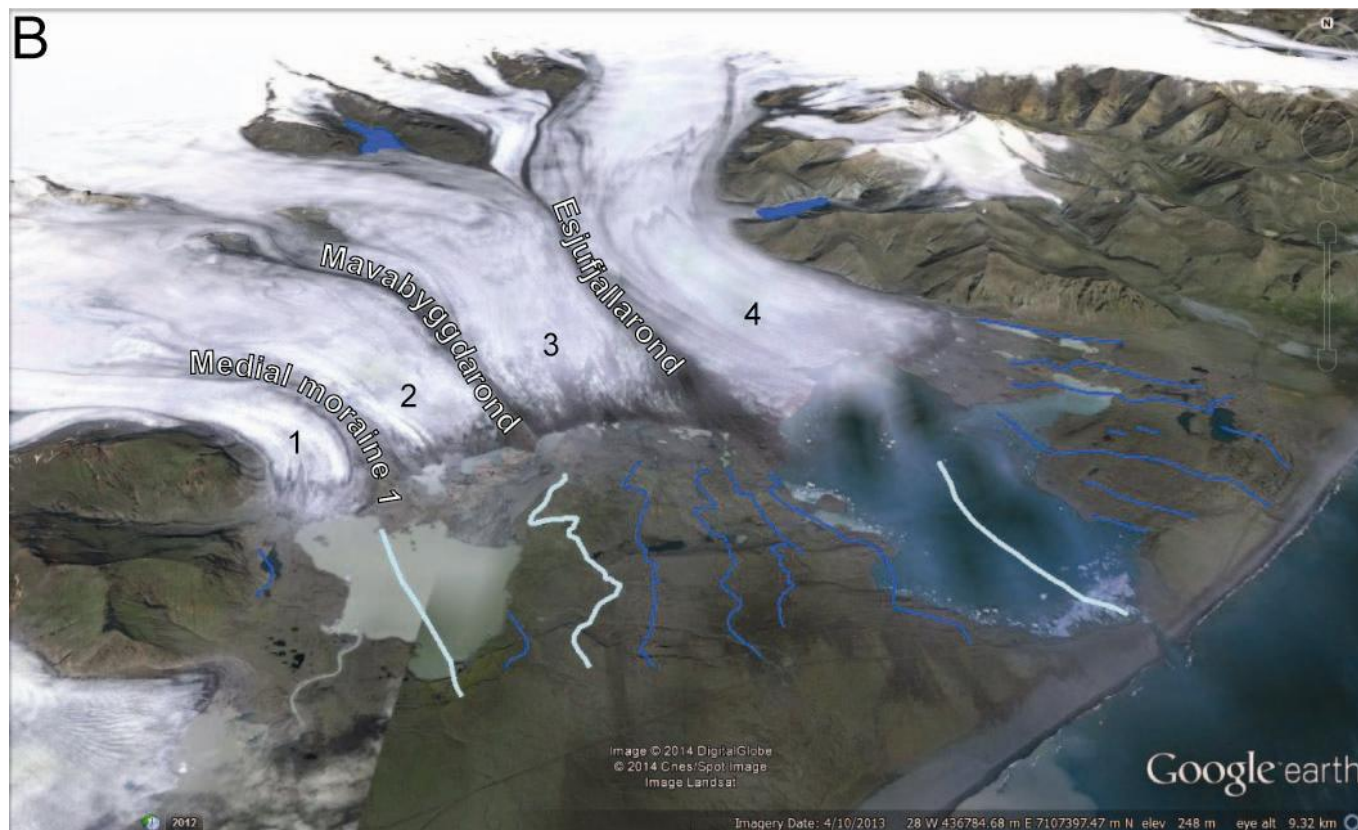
B

Esjufjallarond

Mavabyggdarond

Medial moraine 1

1

2

3

4

Image © 2014 DigitalGlobe
© 2014 Cnes/Spot Image
Image Landsat

Google earth

2012

Imagery Date: 4/10/2013   28 W 436784.68 m E 7107397.47 m N   elev 248 m   eye alt 9.32 km

N